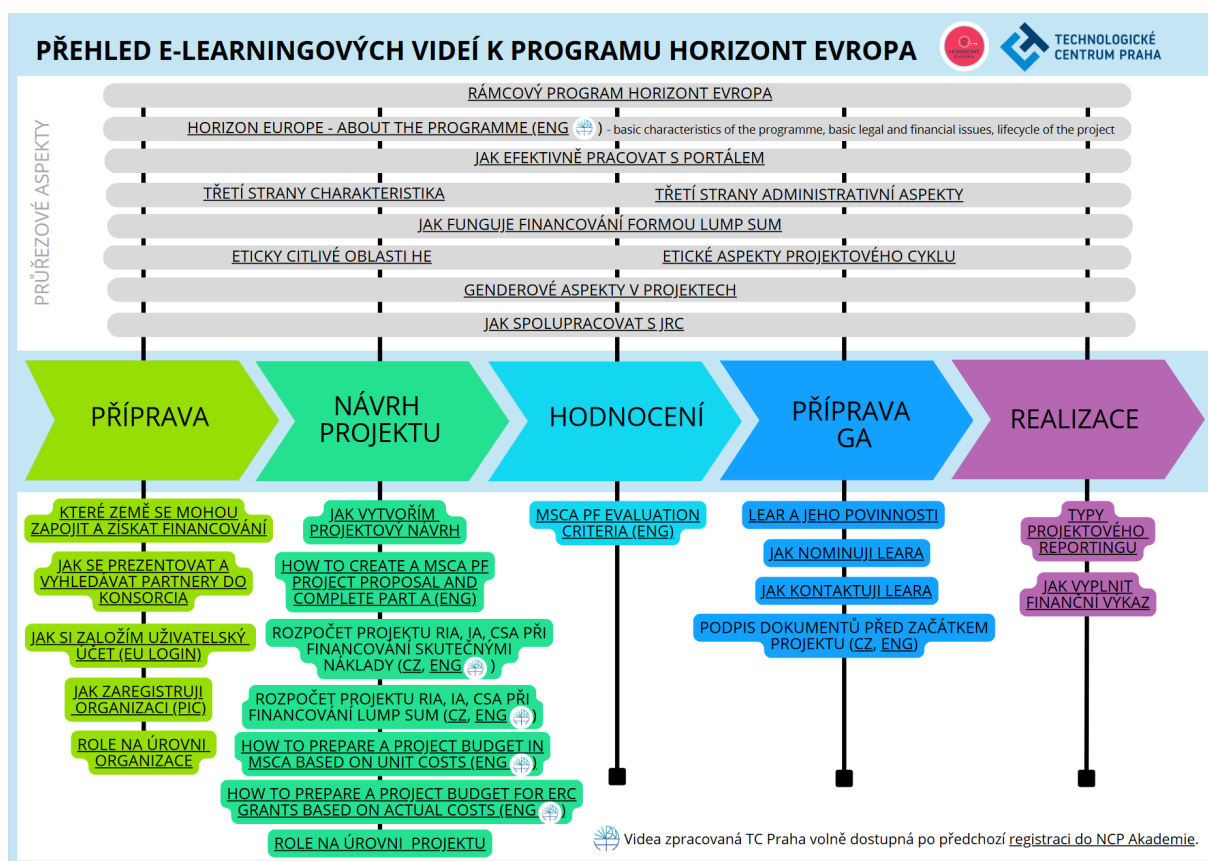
PŘEHLED E-LEARNINGOVÝCH VIDEÍ K PROGRAMU HORIZONT EVROPA

TECHNOLOGICKÉ CENTRUM PRAHA

PRŮŘEZOVÉ ASPEKTY

RÁMCOVÝ PROGRAM HORIZONT EVROPA

HORIZON EUROPE - ABOUT THE PROGRAMME (ENG ) - basic characteristics of the programme, basic legal and financial issues, lifecycle of the project

JAK EFEKTIVNĚ PRACOVAT S PORTÁLEM

TŘETÍ STRANY CHARAKTERISTIKA

TŘETÍ STRANY ADMINISTRATIVNÍ ASPEKTY

JAK FUNGUJE FINANCOVÁNÍ FORMOU LUMP SUM

ETICKY CITLIVÉ OBLASTI HE

ETICKÉ ASPEKTY PROJEKTOVÉHO CYKLU

GENDEROVÉ ASPEKTY V PROJEKTECH

JAK SPOLUPRACOVAT S JRC

PŘÍPRAVA

NÁVRH PROJEKTU

HODNOCENÍ

PŘÍPRAVA GA

REALIZACE

KTERÉ ZEMĚ SE MOHOU ZAPOJIT A ZÍSKAT FINANCOVÁNÍ

JAK SE PREZENTOVAT A VYHLEDÁVAT PARTNERY DO KONSORCIA

JAK SI ZALOŽÍM UŽIVATELSKÝ ÚČET (EU LOGIN)

JAK ZAREGISTRUJI ORGANIZACI (PIC)

ROLE NA ÚROVNI ORGANIZACE

JAK VYTVOŘÍM PROJEKTOVÝ NÁVRH

HOW TO CREATE A MSCA PF PROJECT PROPOSAL AND COMPLETE PART A (ENG)

ROZPOČET PROJEKTU RIA, IA, CSA PŘI FINANCOVÁNÍ SKUTEČNÝMI NÁKLADY (CZ, ENG )

ROZPOČET PROJEKTU RIA, IA, CSA PŘI FINANCOVÁNÍ LUMP SUM (CZ, ENG )

HOW TO PREPARE A PROJECT BUDGET IN MSCA BASED ON UNIT COSTS (ENG )

HOW TO PREPARE A PROJECT BUDGET FOR ERC GRANTS BASED ON ACTUAL COSTS (ENG )

ROLE NA ÚROVNI PROJEKTU

MSCA PF EVALUATION CRITERIA (ENG)

LEAR A JEHO POVINNOSTI

JAK NOMINUJI LEARA

JAK KONTAKTUJI LEARA

PODPIS DOKUMENTŮ PŘED ZAČÁTKEM PROJEKTU (CZ, ENG)

TYPY PROJEKTOVÉHO REPORTINGU

JAK VYPLNIT FINANČNÍ VÝKAZ

Videa zpracovaná TC Praha volně dostupná po předchozí registraci do NCP Akademie.